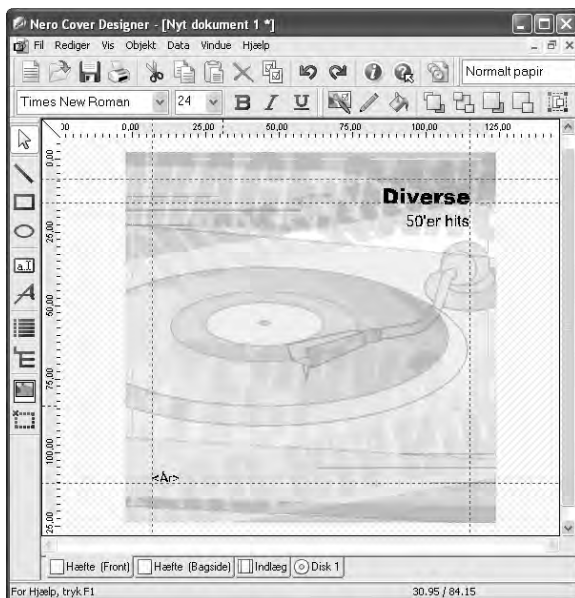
Nero Cover Designer - [Nyt dokument 1 *]

Fil Rediger Vis Objekt Data Vindue Hjælp

Normalt papir

Times New Roman 24 B I U

0,00 25,00 50,00 75,00 100,00 125,00

0,00 25,00 50,00 75,00 100,00 125,00

Diverse
50'er hits

<År>

Hæfte (Front) Hæfte (Bagside) Indlæg Disk 1

For Hjælp, tryk F1 30.95 / 84.15